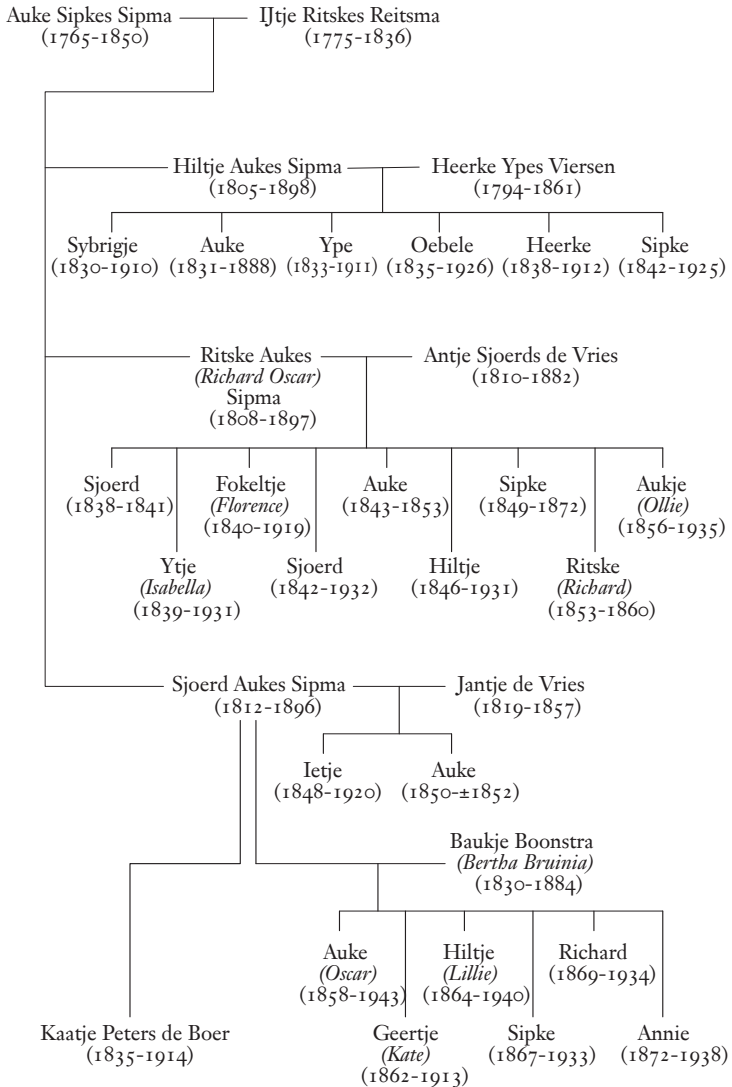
Auke Sipkes Sipma (1765-1850)

IJtje Ritskes Reitsma (1775-1836)

Hiltje Aukes Sipma (1805-1898)

Heerke Ypes Viersen (1794-1861)

Sybrigje (1830-1910)

Auke (1831-1888)

Ype (1833-1911)

Oebele (1835-1926)

Heerke (1838-1912)

Sipke (1842-1925)

Ritske Aukes *(Richard Oscar)* Sipma (1808-1897)

Antje Sjoerds de Vries (1810-1882)

Sjoerd (1838-1841)

Ytje *(Isabella)* (1839-1931)

Fokeltje *(Florence)* (1840-1919)

Sjoerd (1842-1932)

Auke (1843-1853)

Hiltje (1846-1931)

Sipke (1849-1872)

Ritske *(Richard)* (1853-1860)

Aukje *(Ollie)* (1856-1935)

Sjoerd Aukes Sipma (1812-1896)

Jantje de Vries (1819-1857)

Ietje (1848-1920)

Auke (1850-±1852)

Baukje Boonstra *(Bertha Bruinia)* (1830-1884)

Auke *(Oscar)* (1858-1943)

Geertje *(Kate)* (1862-1913)

Hiltje *(Lillie)* (1864-1940)

Sipke (1867-1933)

Richard (1869-1934)

Annie (1872-1938)

Kaatje Peters de Boer (1835-1914)